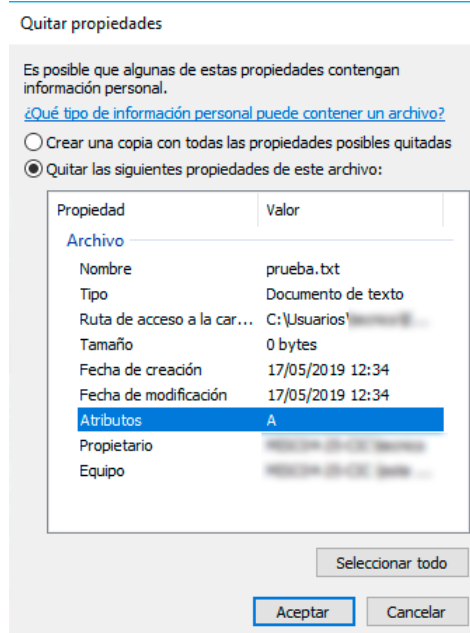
Quitar propiedades

Es posible que algunas de estas propiedades contengan información personal.

¿Qué tipo de información personal puede contener un archivo?

Crear una copia con todas las propiedades posibles quitadas

Quitar las siguientes propiedades de este archivo:

| Propiedad | Valor |
|---|---|
| Archivo | |
| Nombre | prueba.txt |
| Tipo | Documento de texto |
| Ruta de acceso a la car... | C:\Usuarios\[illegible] |
| Tamaño | 0 bytes |
| Fecha de creación | 17/05/2019 12:34 |
| Fecha de modificación | 17/05/2019 12:34 |
| Atributos | A |
| Propietario | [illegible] |
| Equipo | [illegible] |

Seleccionar todo

Aceptar Cancelar